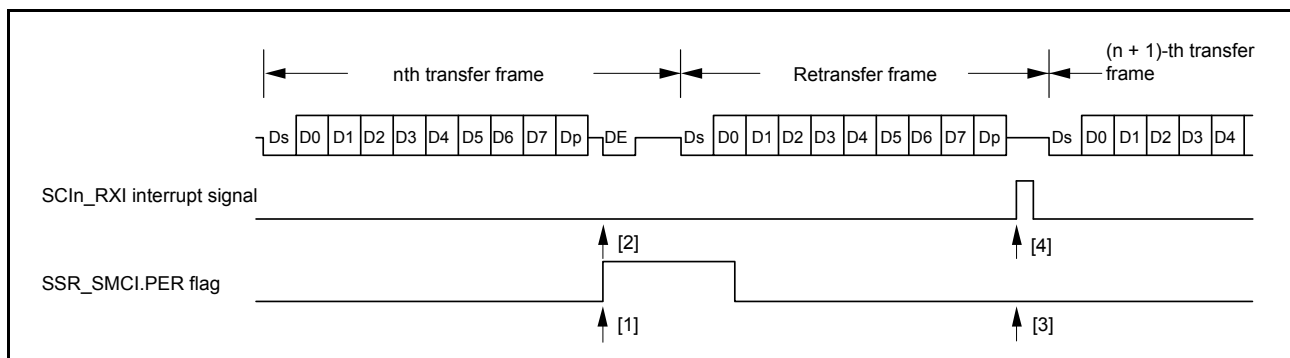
nth transfer frame

Retransfer frame

(n + 1)-th transfer frame

Ds D0 D1 D2 D3 D4 D5 D6 D7 Dp DE Ds D0 D1 D2 D3 D4 D5 D6 D7 Dp Ds D0 D1 D2 D3 D4

SCIn_RXI interrupt signal

[2]

[4]

SSR_SMCI.PER flag

[1]

[3]